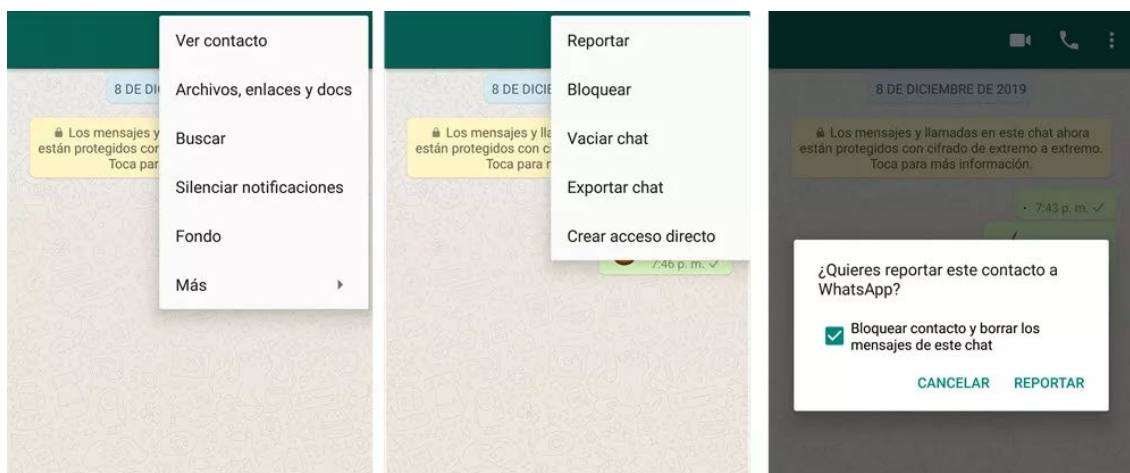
8 DE DIC

Los mensajes y están protegidos con Toca para

Ver contacto

Archivos, enlaces y docs

Buscar

Silenciar notificaciones

Fondo

Más

8 DE DICIE

Los mensajes y lla están protegidos con ci Toca para m

7:46 p. m. ✓

Reportar

Bloquear

Vaciar chat

Exportar chat

Crear acceso directo

8 DE DICIEMBRE DE 2019

Los mensajes y llamadas en este chat ahora están protegidos con cifrado de extremo a extremo. Toca para más información.

7:43 p. m. ✓

¿Quieres reportar este contacto a WhatsApp?

Bloquear contacto y borrar los mensajes de este chat

CANCELAR REPORTAR